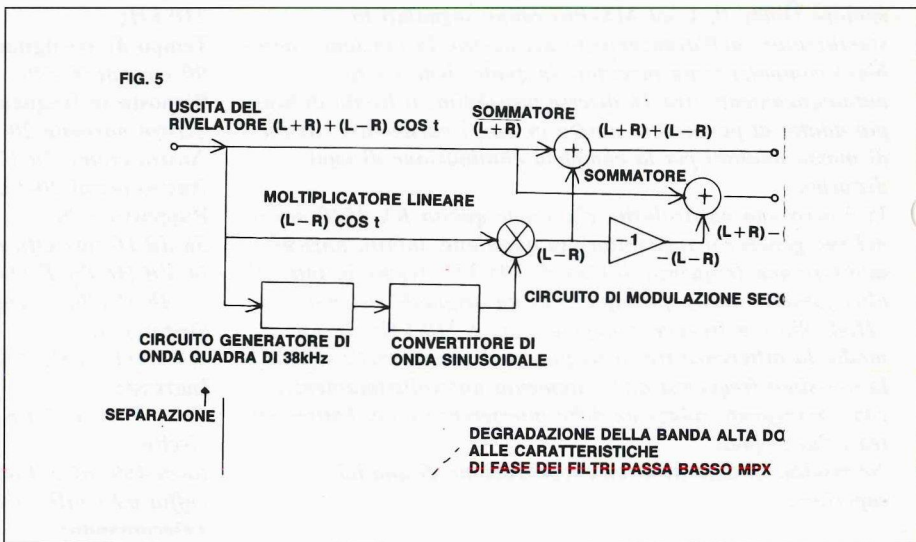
FIG. 5

USCITA DEL RIVELATORE $(L+R)+(L-R)$ COS t

SOMMATORE $(L+R)$

$(L+R)+(L-R)$

SOMMATORE

MOLTIPLICATORE LINEARE $(L-R)$ COS t

$(L-R)$

$-1$

$-(L-R)$

$(L+R)-($

CIRCUITO DI MODULAZIONE SEC

CIRCUITO GENERATORE DI ONDA QUADRA DI 38kHz

CONVERTITORE DI ONDA SINUSOIDALE

SEPARAZIONE

DEGRADAZIONE DELLA BANDA ALTA DO ALLE CARATTERISTICHE DI FASE DEI FILTRI PASSA BASSO MPX